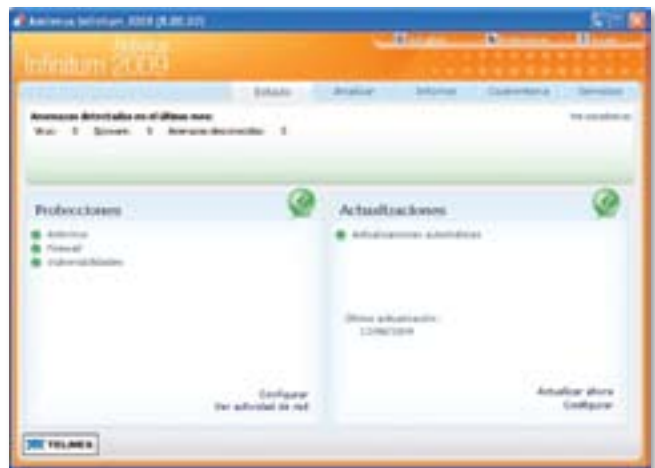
Antivirus Infinitum 2009 [8.00.02]

Infinitum 2009

Estado | Analizar | Informes | Cuarentena | Servicios

Amenazas detectadas en el último mes:
Virus: 0 Spyware: 0 Amenazas desconocidas: 0

Ver estadísticas

Protecciones
Antivirus
Firewall
Vulnerabilidades

Configurar
Ver actividad de red

Actualizaciones
Actualizaciones automáticas

Última actualización:
12/06/2009

Actualizar ahora
Configurar

TELMEX